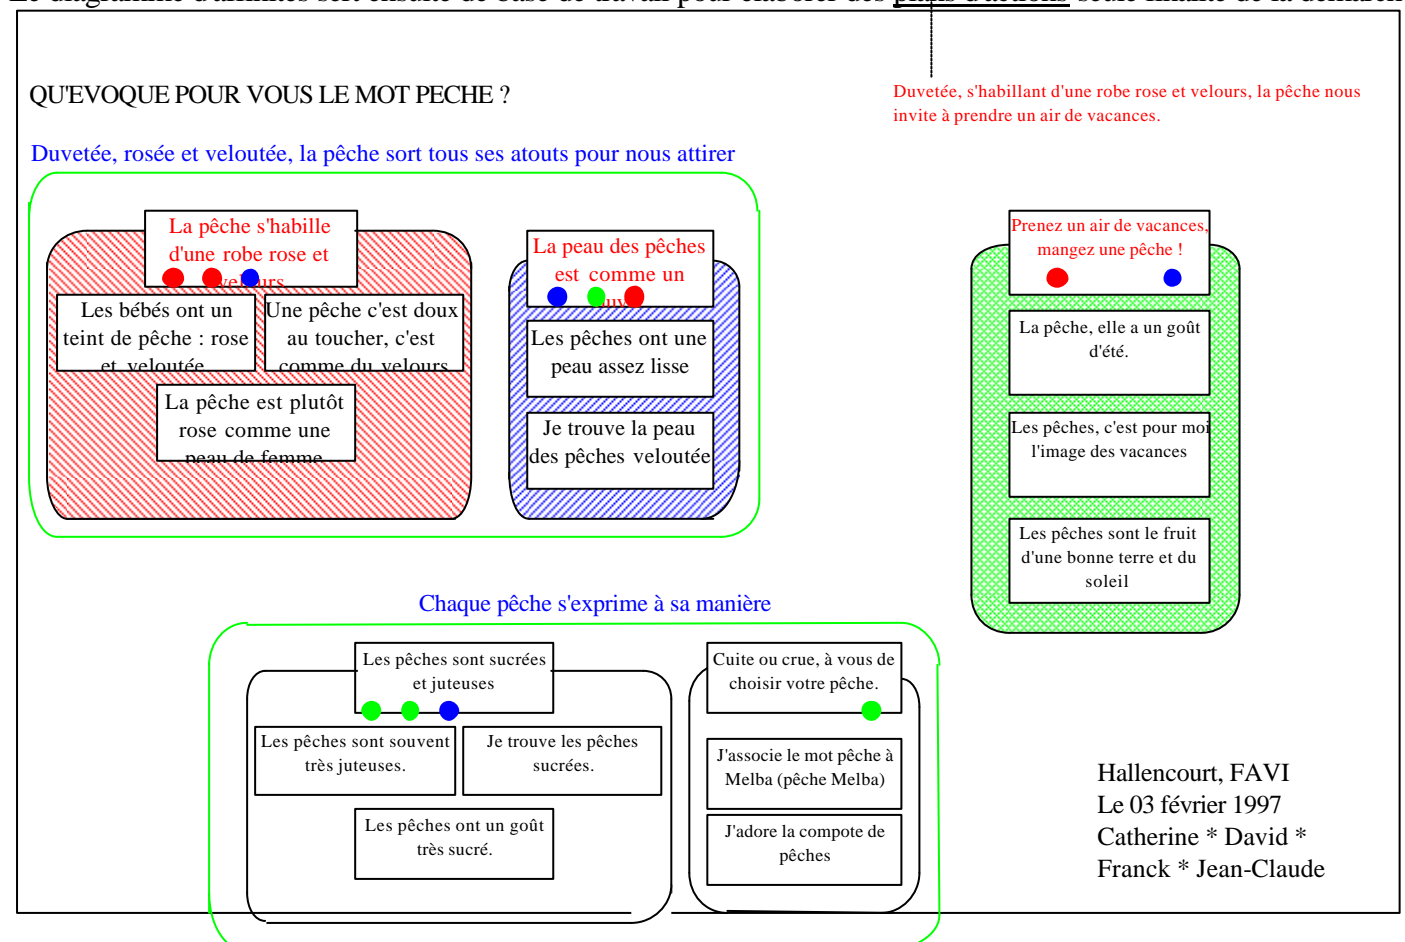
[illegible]

QU'EVOQUE POUR VOUS LE MOT PECHE ?

Duvetée, s'habillant d'une robe rose et velours, la pêche nous invite à prendre un air de vacances.

Duvetée, rosée et veloutée, la pêche sort tous ses atouts pour nous attirer

La pêche s'habille d'une robe rose et velours

Les bébés ont un teint de pêche : rose et veloutée

Une pêche c'est doux au toucher, c'est comme du velours

La pêche est plutôt rose comme une peau de femme

La peau des pêches est comme un duvet

Les pêches ont une peau assez lisse

Je trouve la peau des pêches veloutée

Prenez un air de vacances, mangez une pêche !

La pêche, elle a un goût d'été.

Les pêches, c'est pour moi l'image des vacances

Les pêches sont le fruit d'une bonne terre et du soleil

Chaque pêche s'exprime à sa manière

Les pêches sont sucrées et juteuses

Les pêches sont souvent très juteuses.

Je trouve les pêches sucrées.

Les pêches ont un goût très sucré.

Cuite ou crue, à vous de choisir votre pêche.

J'associe le mot pêche à Melba (pêche Melba)

J'adore la compote de pêches

Hallencourt, FAVI
Le 03 février 1997
Catherine * David *
Franck * Jean-Claude